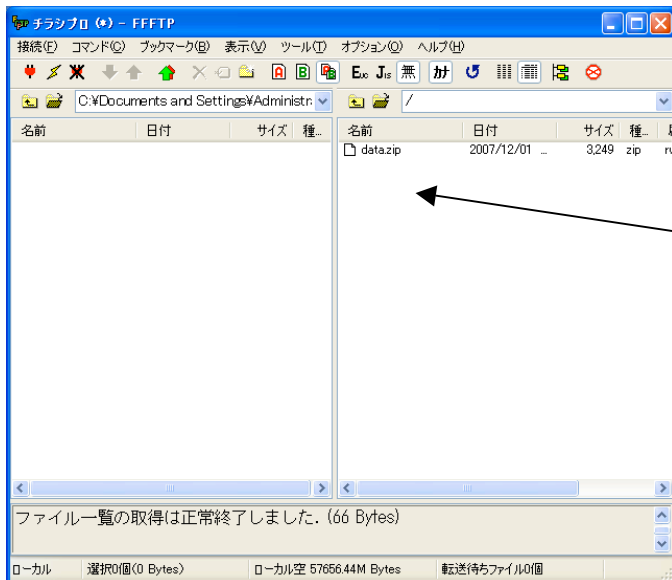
チラシプロ (*) - FFFTP

接続(F) コマンド(C) ブックマーク(B) 表示(V) ツール(T) オプション(O) ヘルプ(H)

A B Eu Js 無 カナ

C:¥Documents and Settings¥Administr

/

| 名前 | 日付 | サイズ | 種.. |
|---|---|---|---|

| 名前 | 日付 | サイズ | 種.. |
|---|---|---|---|
| data.zip | 2007/12/01 ... | 3,249 | zip |

ファイル一覧の取得は正常終了しました. (66 Bytes)

ローカル | 選択0個(0 Bytes) | ローカル空 57656.44M Bytes | 転送待ちファイル0個